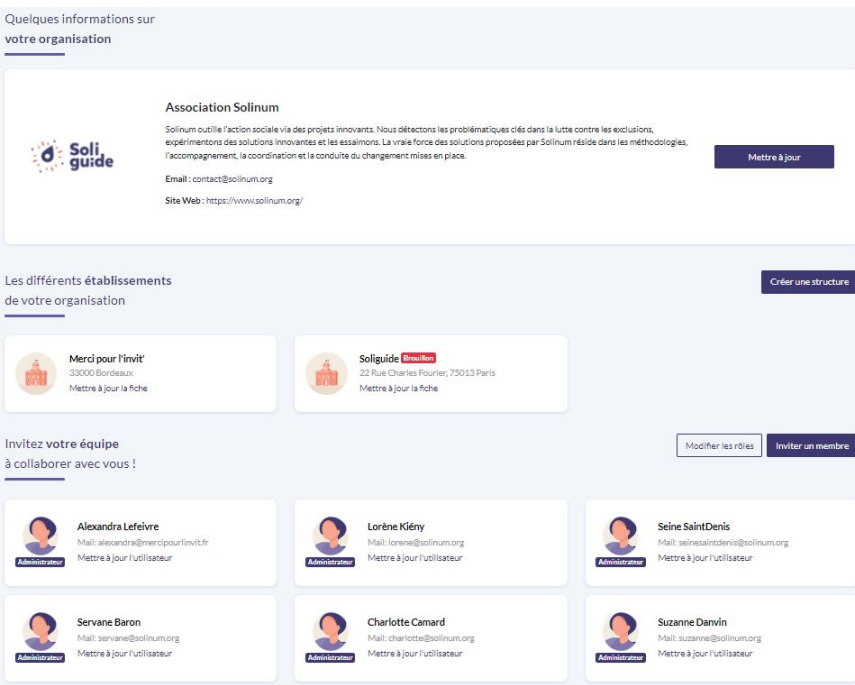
Quelques informations sur
votre organisation

Soli guide

Association Solinum

Solinum outille l'action sociale via des projets innovants. Nous détectons les problématiques clés dans la lutte contre les exclusions, expérimentons des solutions innovantes et les essaimons. La vraie force des solutions proposées par Solinum réside dans les méthodologies, l'accompagnement, la coordination et la conduite du changement mises en place.

Email : contact@solinum.org

Site Web : https://www.solinum.org/

Mettre à jour

Les différents établissements
de votre organisation

Créer une structure

Merci pour l'invit'
33000 Bordeaux
Mettre à jour la fiche

Soliguide Brouillon
22 Rue Charles Fourier, 75013 Paris
Mettre à jour la fiche

Invitez votre équipe
à collaborer avec vous !

Modifier les rôles

Inviter un membre

Administrateur
Alexandra Lefeivre
Mail: alexandra@mercipourlinvit.fr
Mettre à jour l'utilisateur

Administrateur
Lorène Kiény
Mail: lorene@solinum.org
Mettre à jour l'utilisateur

Administrateur
Seine SaintDenis
Mail: seinesaintdenis@solinum.org
Mettre à jour l'utilisateur

Administrateur
Servane Baron
Mail: servane@solinum.org
Mettre à jour l'utilisateur

Administrateur
Charlotte Camard
Mail: charlotte@solinum.org
Mettre à jour l'utilisateur

Administrateur
Suzanne Danvin
Mail: suzanne@solinum.org
Mettre à jour l'utilisateur